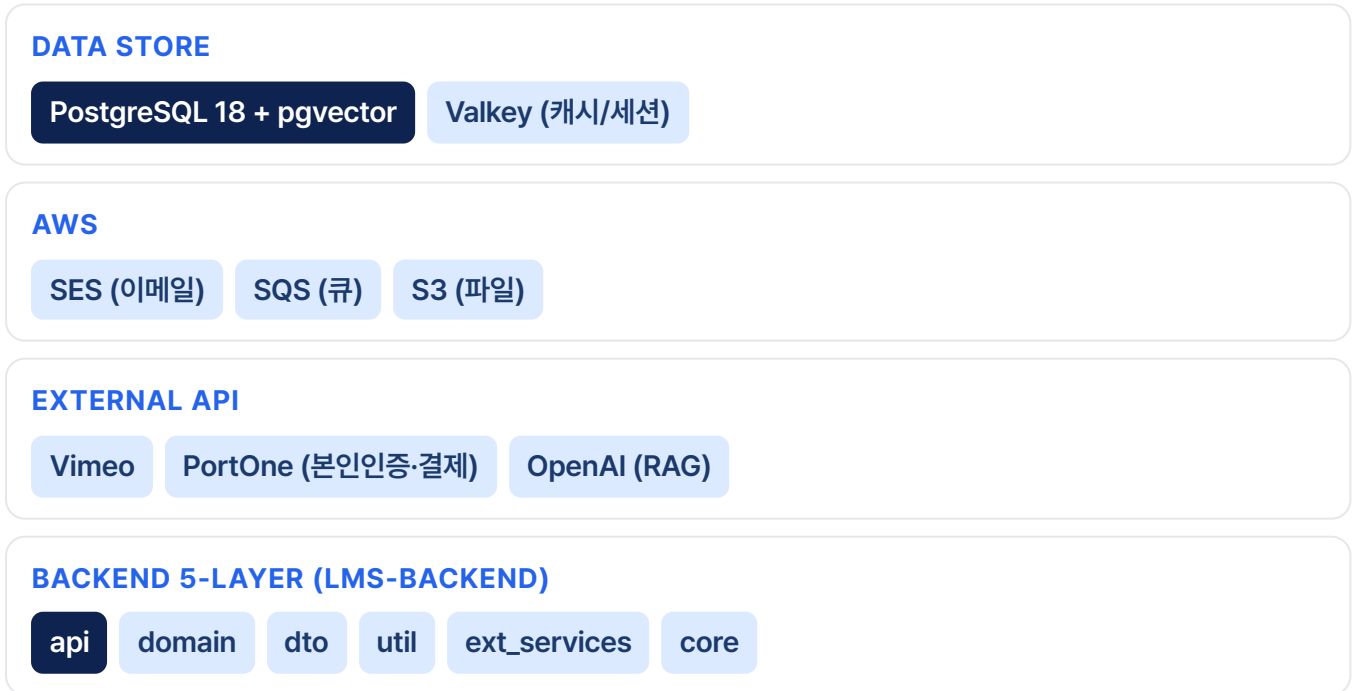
DATA STORE

PostgreSQL 18 + pgvector

Valkey (캐시/세션)

AWS

SES (이메일)

SQS (큐)

S3 (파일)

EXTERNAL API

Vimeo

PortOne (본인인증·결제)

OpenAI (RAG)

BACKEND 5-LAYER (LMS-BACKEND)

api

domain

dto

util

ext_services

core